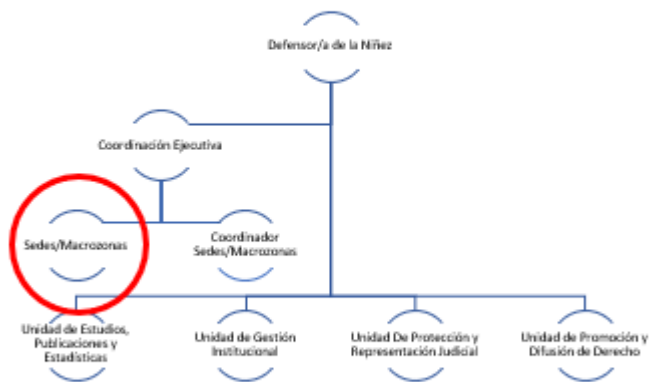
Defensor/a de la Niñez

Coordinación Ejecutiva

Sedes/Macrozonas

Coordinador Sedes/Macrozonas

Unidad de Estudios, Publicaciones y Estadísticas

Unidad de Gestión Institucional

Unidad De Protección y Representación Judicial

Unidad de Promoción y Difusión de Derecho